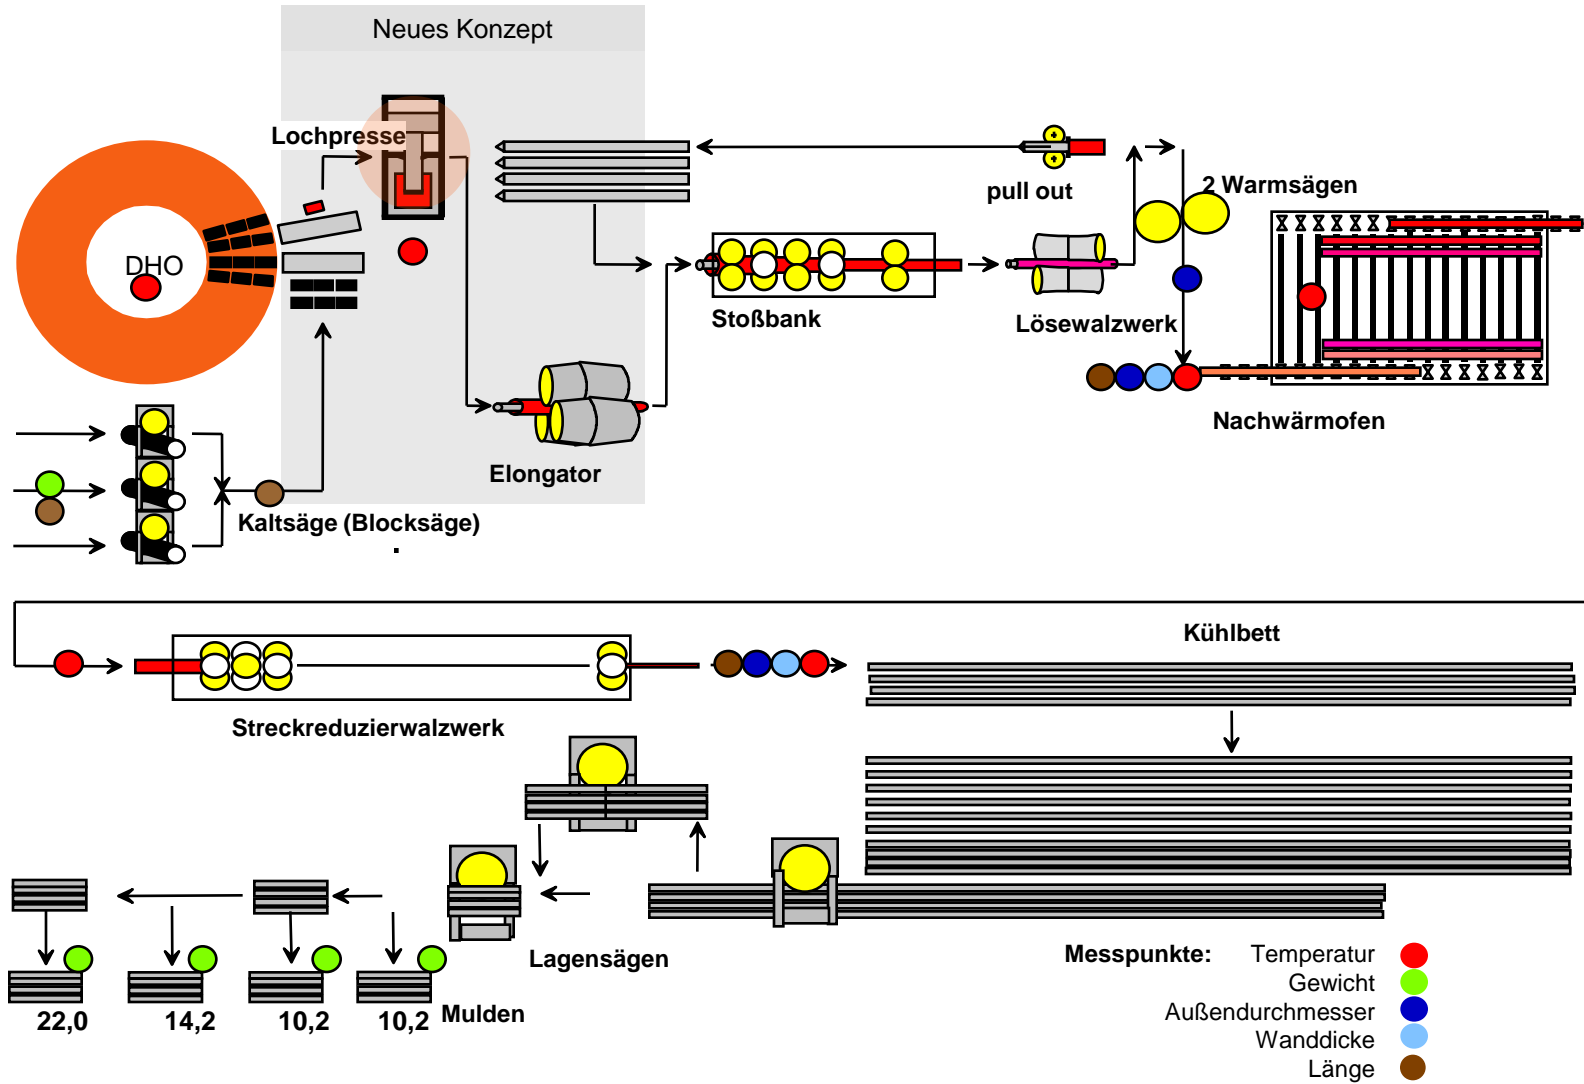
Neues Konzept

Lochpresse

DHO

pull out

2 Warmsägen

Stoßbank

Lösewalzwerk

Nachwärmofen

Elongator

Kaltsäge (Blocksäge)

Kühlbett

Streckreduzierwalzwerk

Lagensägen

22,0

14,2

10,2

10,2

Mulden

Messpunkte:
Temperatur
Gewicht
Außendurchmesser
Wanddicke
Länge